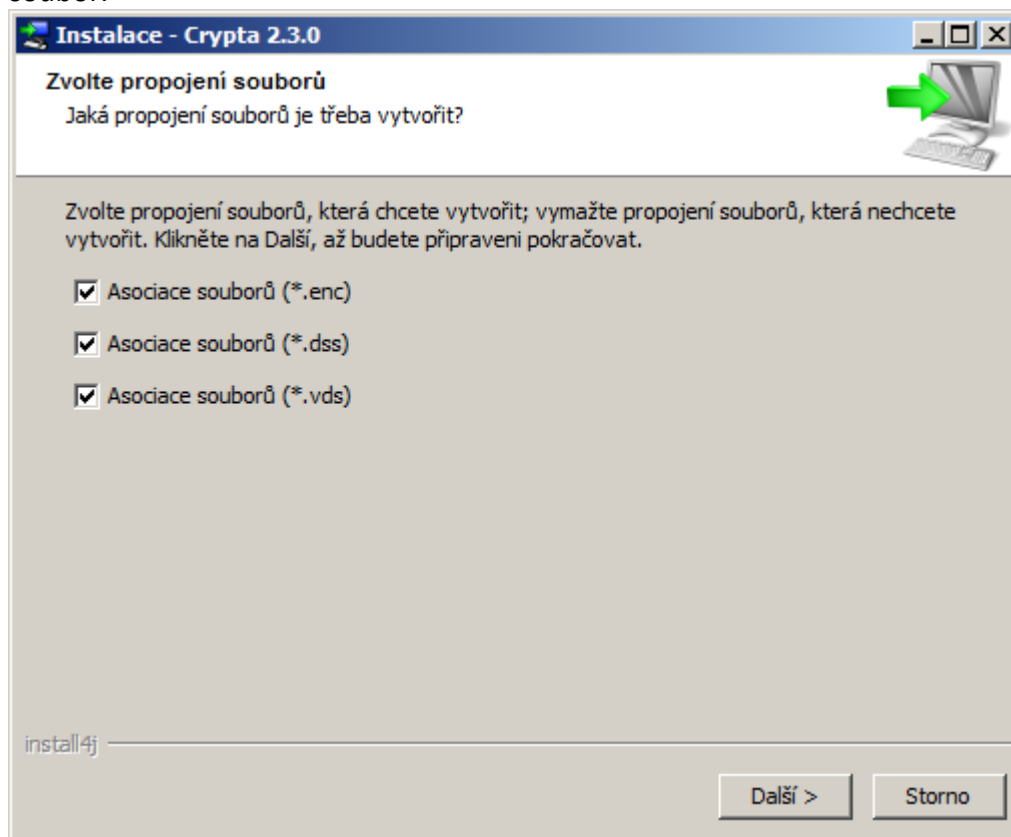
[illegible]

Instalace - Crypta 2.3.0

Zvolte propojení souborů

Jaká propojení souborů je třeba vytvořit?

Zvolte propojení souborů, která chcete vytvořit; vymažte propojení souborů, která nechcete vytvořit. Klikněte na Další, až budete připraveni pokračovat.

Asociace souborů (*.enc)

Asociace souborů (*.dss)

Asociace souborů (*.vds)

install4j

Další >

Storno